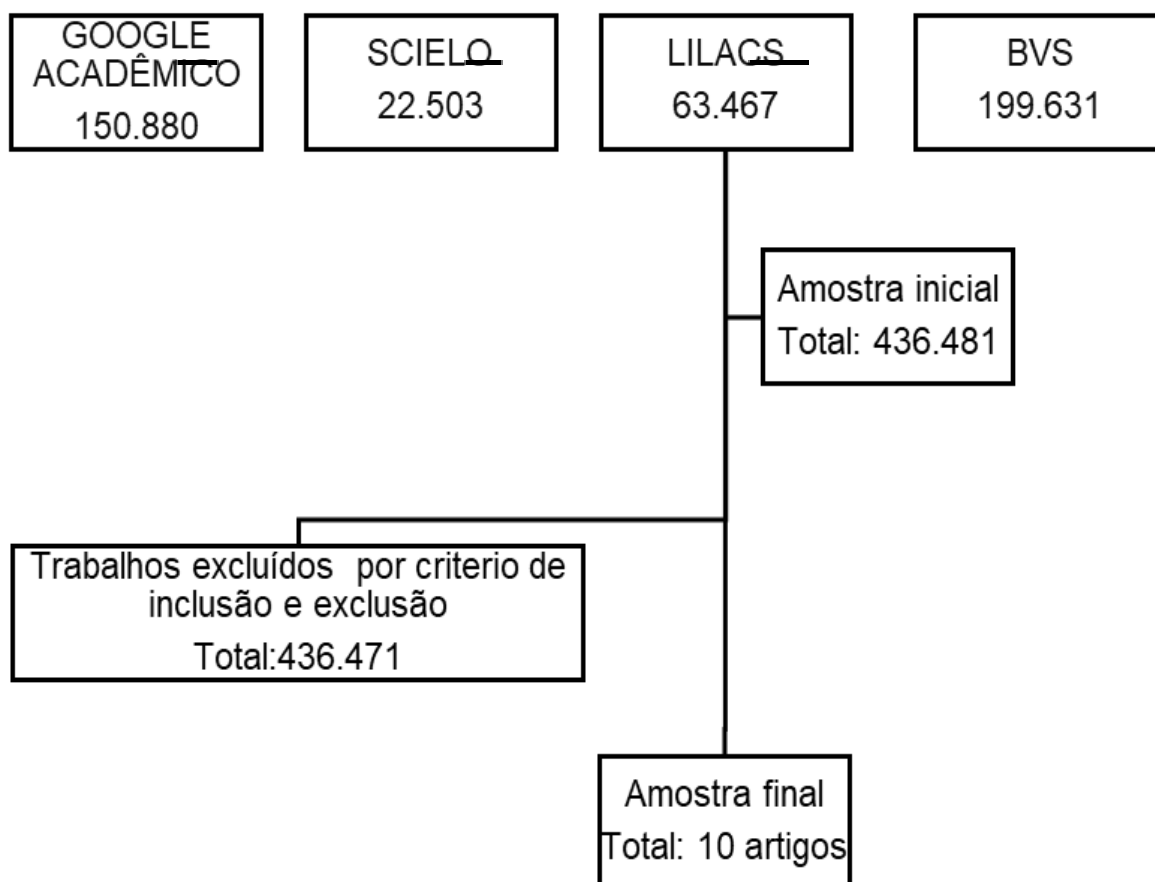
GOOGLE ACADÊMICO
150.880

SCIELO
22.503

LILACS
63.467

BVS
199.631

Amostra inicial
Total: 436.481

Trabalhos excluídos por criterio de inclusão e exclusão
Total:436.471

Amostra final
Total: 10 artigos